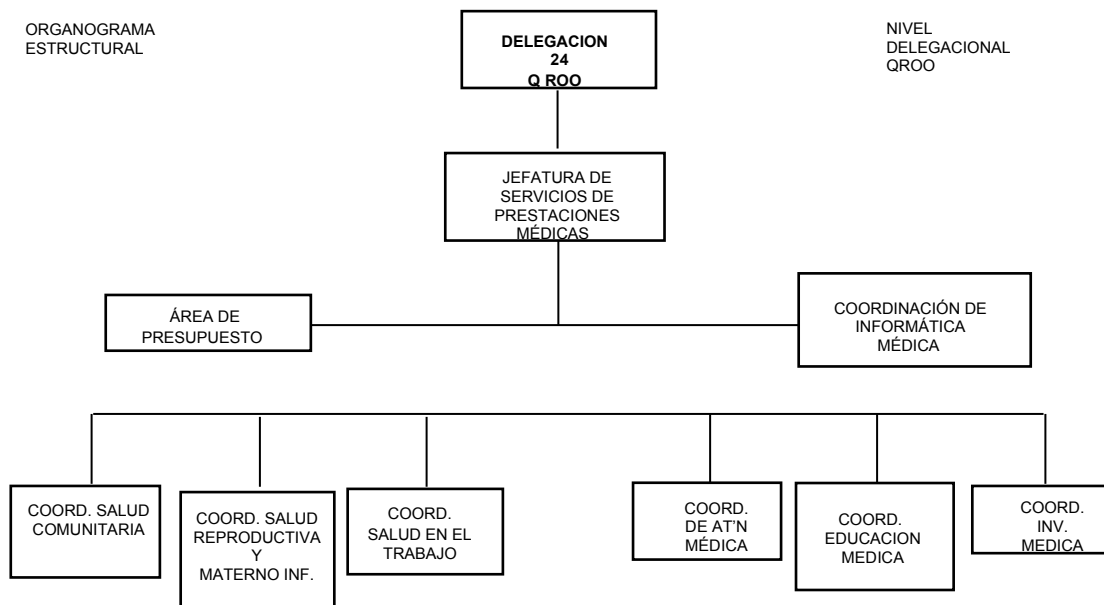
ORGANOGRAMA ESTRUCTURAL

DELEGACION 24 Q ROO

NIVEL DELEGACIONAL QROO

JEFATURA DE SERVICIOS DE PRESTACIONES MÉDICAS

ÁREA DE PRESUPUESTO

COORDINACIÓN DE INFORMÁTICA MÉDICA

COORD. SALUD COMUNITARIA

COORD. SALUD REPRODUCTIVA Y MATERNO INF.

COORD. SALUD EN EL TRABAJO

COORD. DE AT'N MÉDICA

COORD. EDUCACION MEDICA

COORD. INV. MEDICA